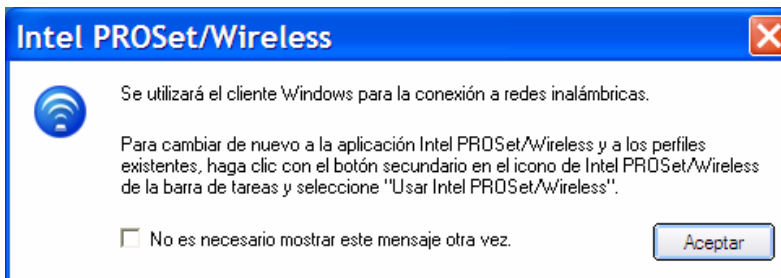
Intel PROSet/Wireless

Se utilizará el cliente Windows para la conexión a redes inalámbricas.

Para cambiar de nuevo a la aplicación Intel PROSet/Wireless y a los perfiles existentes, haga clic con el botón secundario en el icono de Intel PROSet/Wireless de la barra de tareas y seleccione "Usar Intel PROSet/Wireless".

No es necesario mostrar este mensaje otra vez.

Aceptar